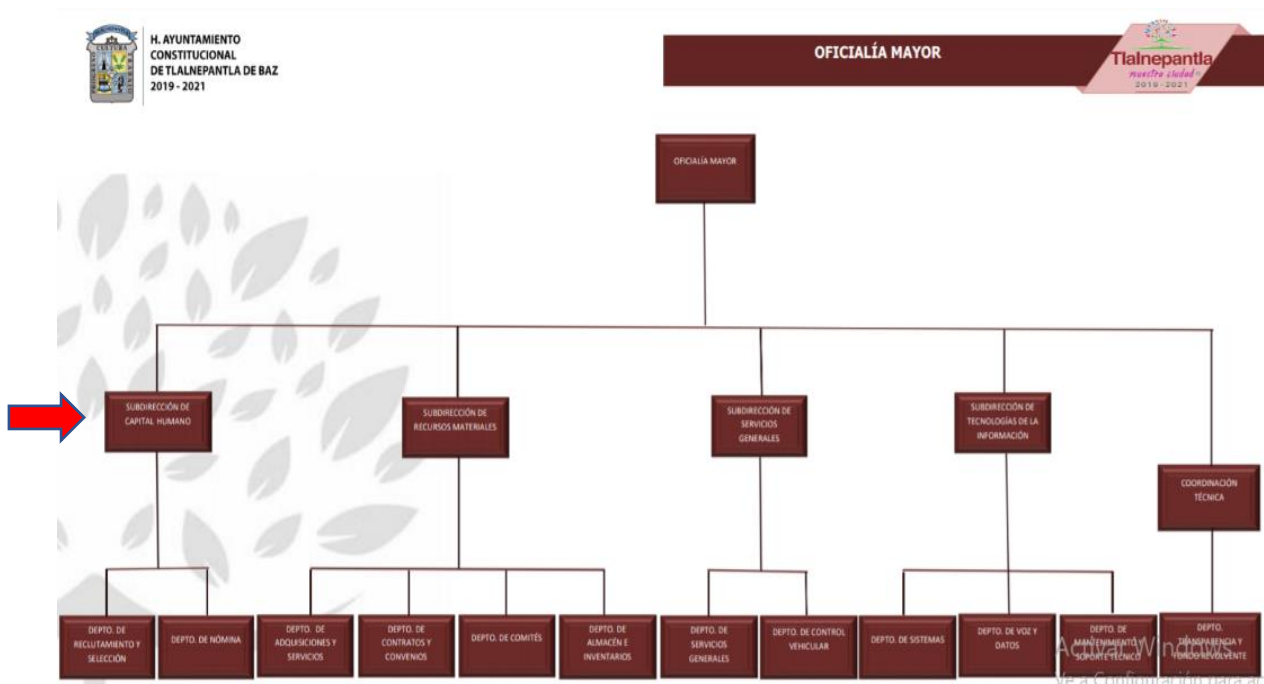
H. AYUNTAMIENTO CONSTITUCIONAL DE TLALNEPANTLA DE BAZ 2019 - 2021

OFICIALÍA MAYOR

Tlalnepantla nuestra ciudad 2019 - 2021

OFICIALÍA MAYOR

SUBDIRECCIÓN DE CAPITAL HUMANO

SUBDIRECCIÓN DE RECURSOS MATERIALES

SUBDIRECCIÓN DE SERVICIOS GENERALES

SUBDIRECCIÓN DE TECNOLOGÍAS DE LA INFORMACIÓN

COORDINACIÓN TÉCNICA

DEPTO. DE RECLUTAMIENTO Y SELECCIÓN

DEPTO. DE NÓMINA

DEPTO. DE ADQUISICIONES Y SERVICIOS

DEPTO. DE CONTRATOS Y CONVENIOS

DEPTO. DE COMITÉS

DEPTO. DE ALMACÉN E INVENTARIOS

DEPTO. DE SERVICIOS GENERALES

DEPTO. DE CONTROL VEHICULAR

DEPTO. DE SISTEMAS

DEPTO. DE VOZ Y DATOS

DEPTO. DE MANTENIMIENTO Y SOPORTE TÉCNICO

DEPTO. TRANSPARENCIA Y FONDO REVOLVENTE

Activar Windows
Ve a Configuración para ac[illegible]